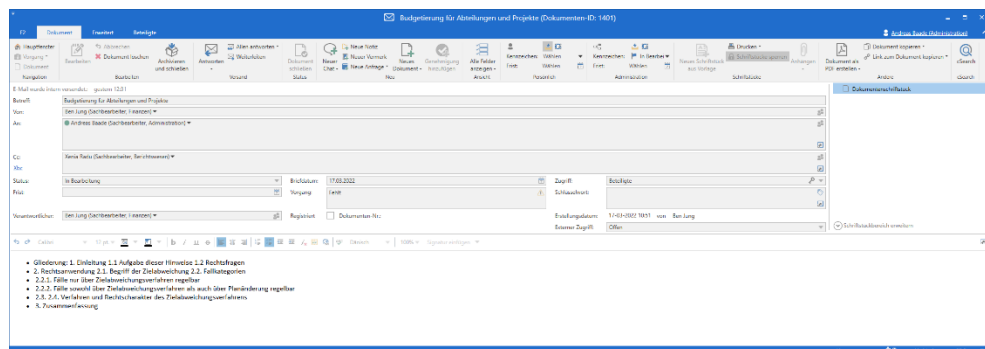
Budgetierung für Abteilungen und Projekte (Dokumenten-ID: 1401)

E2 Dokument Erweitert Beteiligte

Andreas Baade (Administration)

Hauptfenster Vorgang Dokument Kurzinfo | Bearbeiten | Abzeichnen Dokument löschen | Archivieren und schließen | Bearbeiten | Antworten | Allen antworten Weiterleiten | Versand | Dokument schließen | Status | Neuer Chat | Neue Notiz Neuer Vermerk Neue Anfrage | Neues Dokument | Genehmigung beantragen | Neu | Alle Felder anzeigen | Ansicht | Kennzeichen Frist Wählen | Persönlich | Kennzeichen Frist Wählen In Bearbeit | Administration | Neues Schriftstück aus Vorlage | Drucken | Schriftstücke | Anhängen | Dokument als PDF erstellen | Dokument kopieren Link zum Dokument kopieren | Andere | eSearch

E-Mail wurde intern versendet: gestern 13:51

Betreff: Budgetierung für Abteilungen und Projekte
Von: Ben Jung (Sachbearbeiter, Finanzen)
An: Andreas Baade (Sachbearbeiter, Administration)
Cc: Xenia Radu (Sachbearbeiter, Rechtswesen)
Bcc:
Status: In Bearbeitung
Briefdatum: 17.03.2022
Zugriff: Beteiligte
Frist:
Vorgang: Ferdt
Schlagwort:
Verantwortlicher: Ben Jung (Sachbearbeiter, Finanzen)
Registriert
Dokumenten-Nr.:
Erstellungsdatum: 17-03-2022 10:51 von Ben Jung
Externer Zugriff: Offen

Schriftstückansicht erweitern

Dokumentenschriftstück

Calibri 11 pt

- Gliederung: 1. Einleitung 1.1 Aufgabe dieser Hinweise 1.2 Rechtsfragen
- 2. Rechtsanwendung 2.1. Begriff der Zielabweichung 2.2. Fallkategorien
- 2.2.1. Fälle nur über Zielabweichungsverfahren regelbar
- 2.2.2. Fälle sowohl über Zielabweichungsverfahren als auch über Planänderung regelbar
- 2.3. 2.4. Verfahren und Rechtscharakter des Zielabweichungsverfahrens
- 3. Zusammenfassung